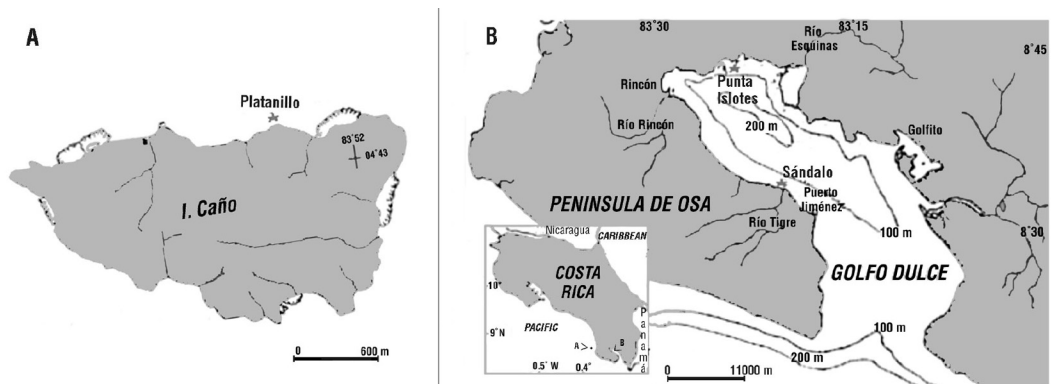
A

Platanillo

83°52
04°43

I. Caño

0 600 m

B

83°30
Río Esquinas
83°15
8°45

Rincón
Punta Islotes
Río Rincón
200 m
Golfito

Sándalo
Puerto Jiménez

PENINSULA DE OSA

Río Tigre
100 m
8°30

GOLFO DULCE

Nicaragua
CARIBBEAN
COSTA RICA
10°
PACIFIC
9° N
Panamá
A
B
0.5° W
0.4°

100 m
200 m

0 11000 m